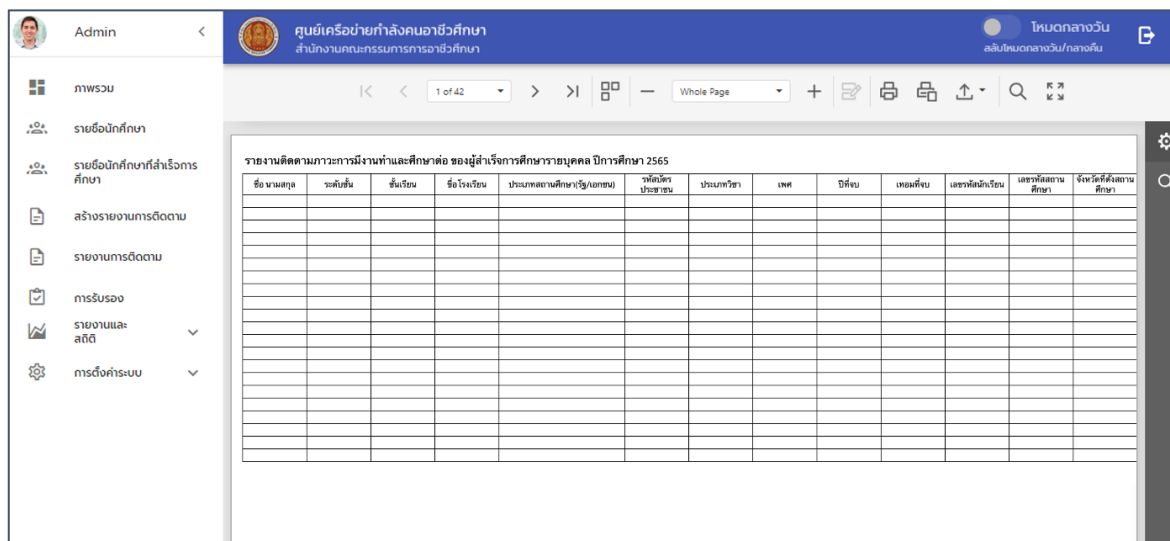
Admin

ศูนย์เครือข่ายกำลังคนอาชีวศึกษา
สำนักงานคณะกรรมการการอาชีวศึกษา

โหมดกลางวัน
สลับโหมดกลางวัน/กลางคืน

ภาพรวม
รายชื่อนักศึกษา
รายชื่อนักศึกษาที่สำเร็จการศึกษา
สร้างรายงานการติดตาม
รายงานการติดตาม
การรับรอง
รายงานและสถิติ
การตั้งค่าระบบ

1 of 42
Whole Page

รายงานติดตามภาวะการมีงานทำและศึกษาต่อ ของผู้สำเร็จการศึกษารายบุคคล ปีการศึกษา 2565

| ชื่อ นามสกุล | ระดับชั้น | ชั้นเรียน | ชื่อโรงเรียน | ประเภทสถานศึกษา(รัฐ/เอกชน) | รหัสบัตรประชาชน | ประเภทวิชา | เพศ | ปีที่จบ | เทอมที่จบ | เลขรหัสนักเรียน | เลขรหัสสถานศึกษา | จังหวัดที่ตั้งสถานศึกษา |
|---|---|---|---|---|---|---|---|---|---|---|---|---|